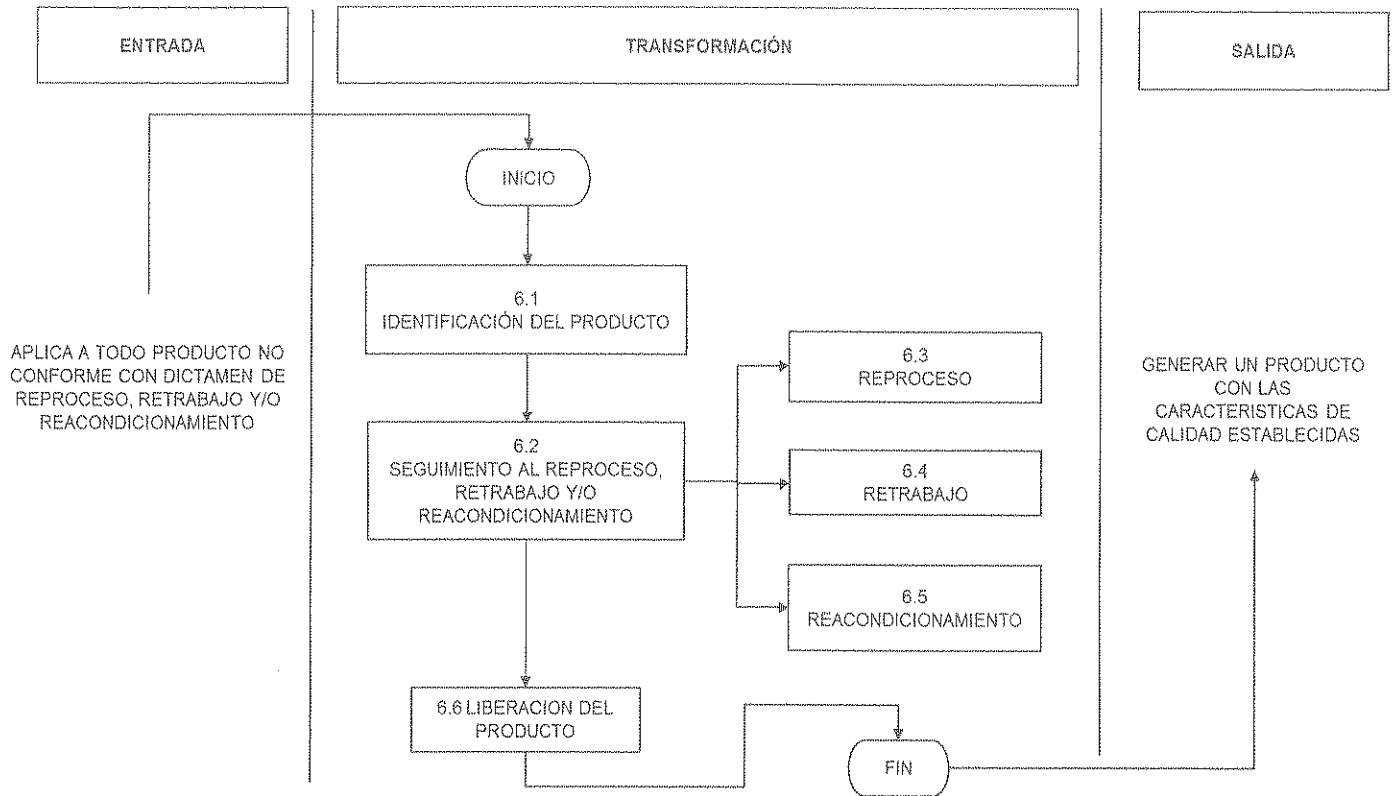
ENTRADA

TRANSFORMACIÓN

SALIDA

INICIO

APLICA A TODO PRODUCTO NO CONFORME CON DICTAMEN DE REPROCESO, RETRABAJO Y/O REACONDICIONAMIENTO

6.1
IDENTIFICACIÓN DEL PRODUCTO

6.3
REPROCESO

GENERAR UN PRODUCTO CON LAS CARACTERISTICAS DE CALIDAD ESTABLECIDAS

6.2
SEGUIMIENTO AL REPROCESO, RETRABAJO Y/O REACONDICIONAMIENTO

6.4
RETRABAJO

6.5
REACONDICIONAMIENTO

6.6 LIBERACION DEL PRODUCTO

FIN